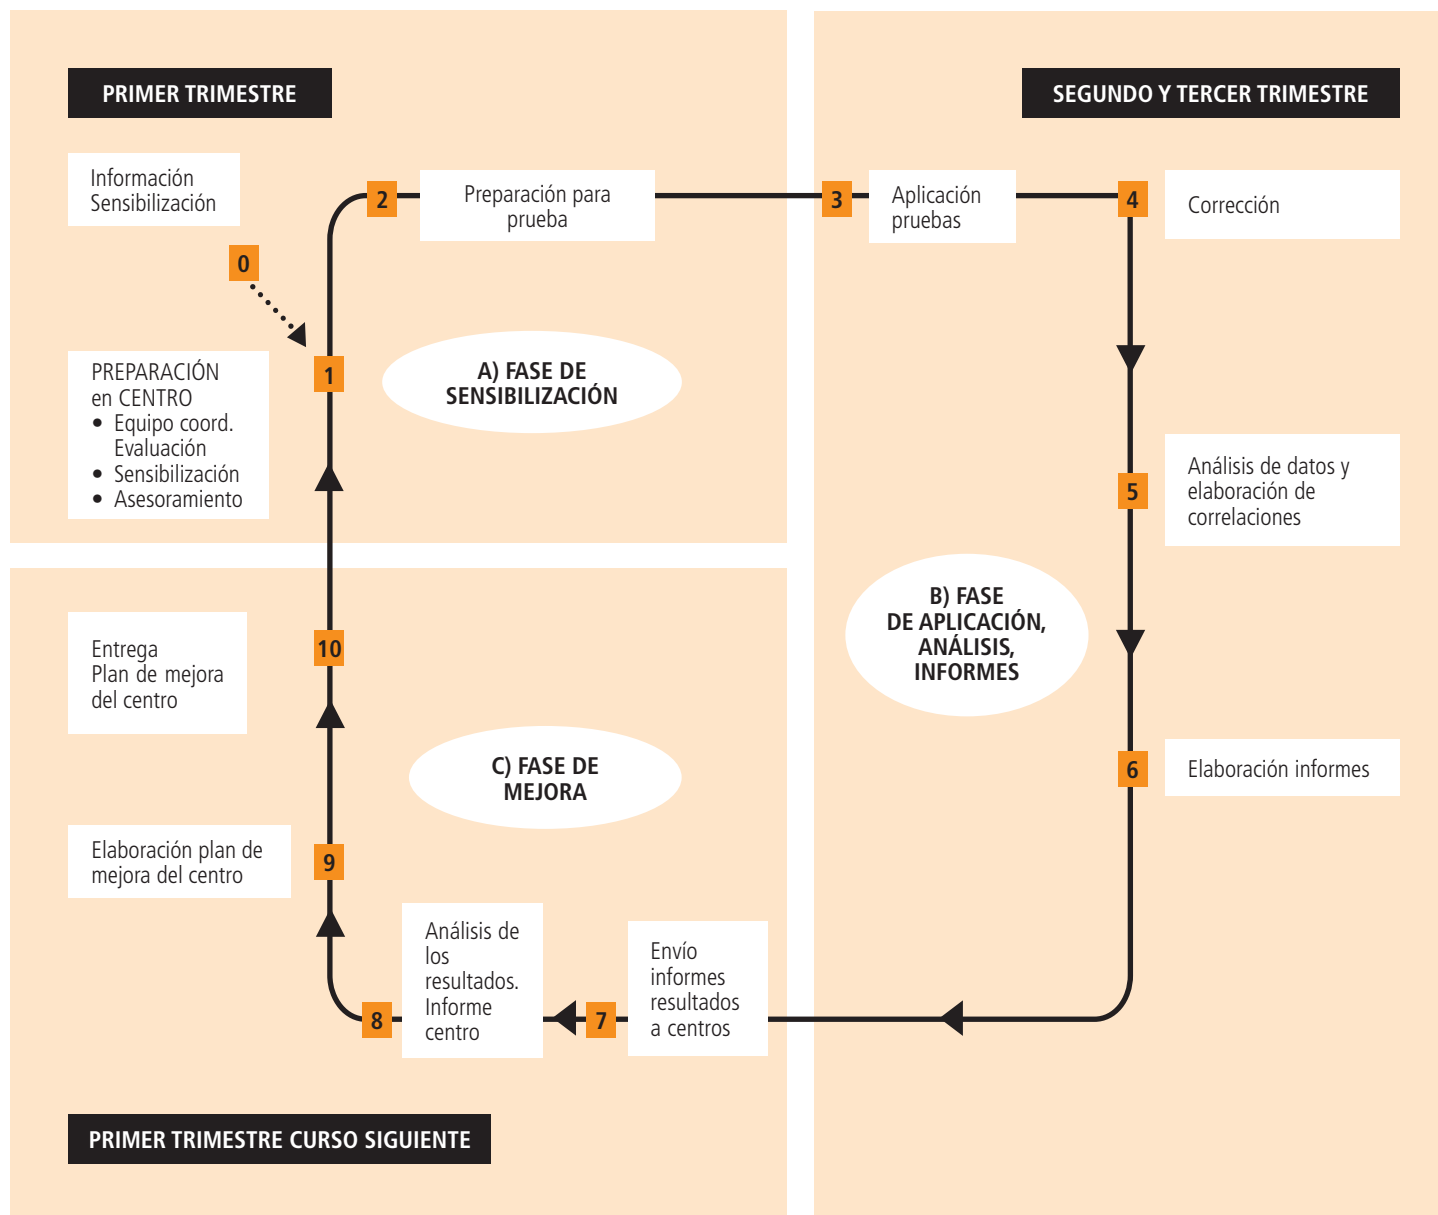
PRIMER TRIMESTRE

SEGUNDO Y TERCER TRIMESTRE

Información
Sensibilización

0

2

Preparación para prueba

3

Aplicación pruebas

4

Corrección

PREPARACIÓN en CENTRO
• Equipo coord. Evaluación
• Sensibilización
• Asesoramiento

1

A) FASE DE SENSIBILIZACIÓN

5

Análisis de datos y elaboración de correlaciones

B) FASE DE APLICACIÓN, ANÁLISIS, INFORMES

Entrega
Plan de mejora del centro

10

C) FASE DE MEJORA

6

Elaboración informes

Elaboración plan de mejora del centro

9

Análisis de los resultados. Informe centro

8

7

Envío informes resultados a centros

PRIMER TRIMESTRE CURSO SIGUIENTE